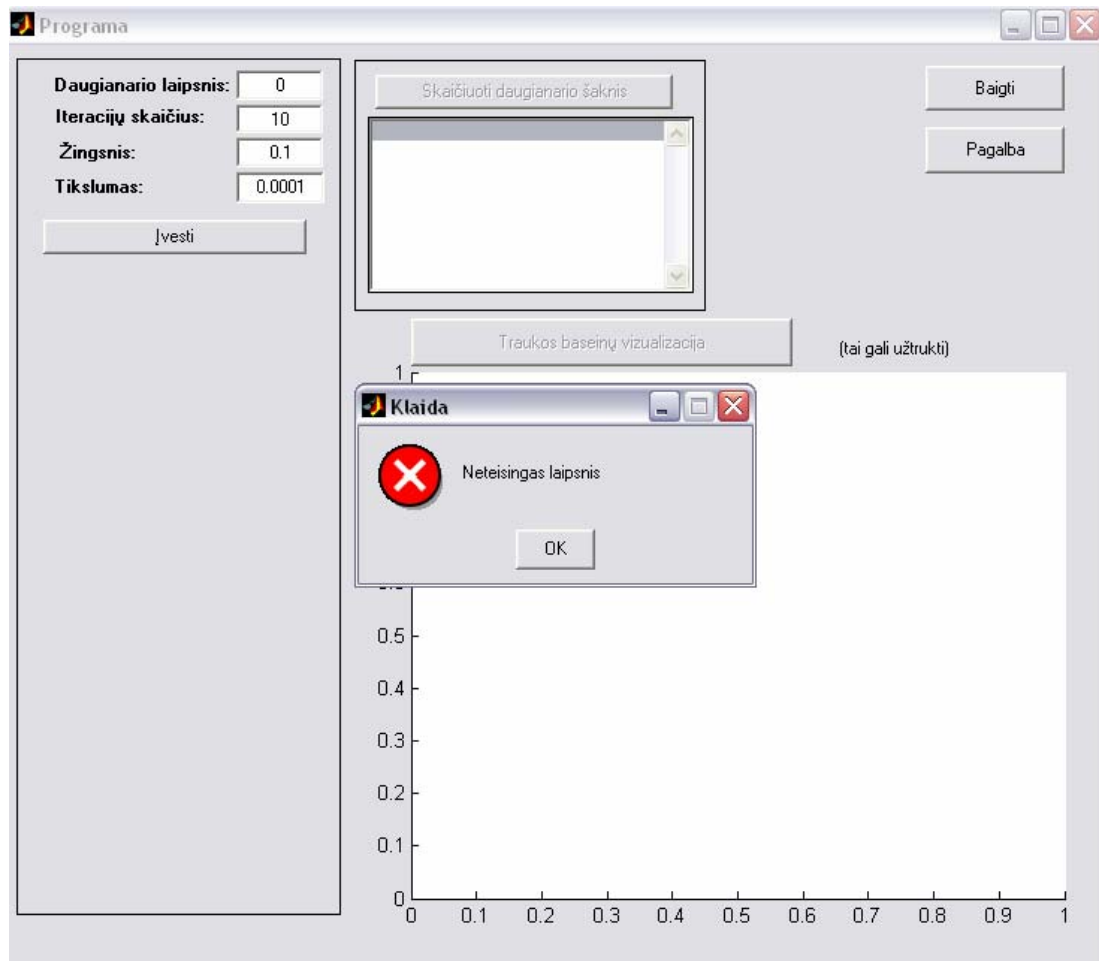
Programa

Daugianario laipsnis: 0
Iteracijų skaičius: 10
Žingsnis: 0.1
Tikslumas: 0.0001

Įvesti

Skaičiuoti daugianario šaknis

Baigti

Pagalba

Traukos baseinų vizualizacija

(tai gali užtrukti)

1

Klaida

Neteisingas laipsnis

OK

0.5
0.4
0.3
0.2
0.1
0
0 0.1 0.2 0.3 0.4 0.5 0.6 0.7 0.8 0.9 1